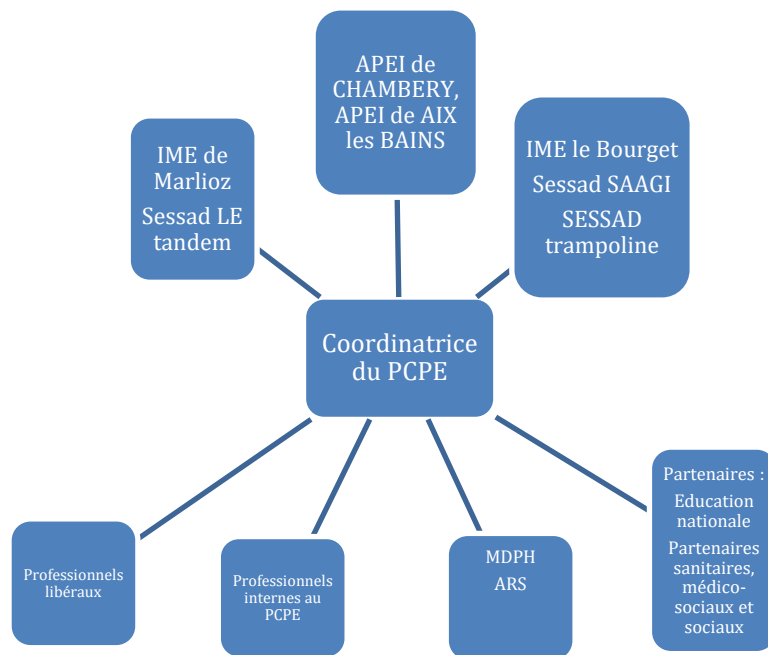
APEI de CHAMBERY, APEI de AIX les BAINS

IME de Marlioz

Sessad LE tandem

IME le Bourget

Sessad SAAGI

SESSAD trampoline

Coordinatrice du PCPE

Professionnels libéraux

Professionnels internes au PCPE

MDPH

ARS

Partenaires :

Education nationale

Partenaires sanitaires, médico-sociaux et sociaux